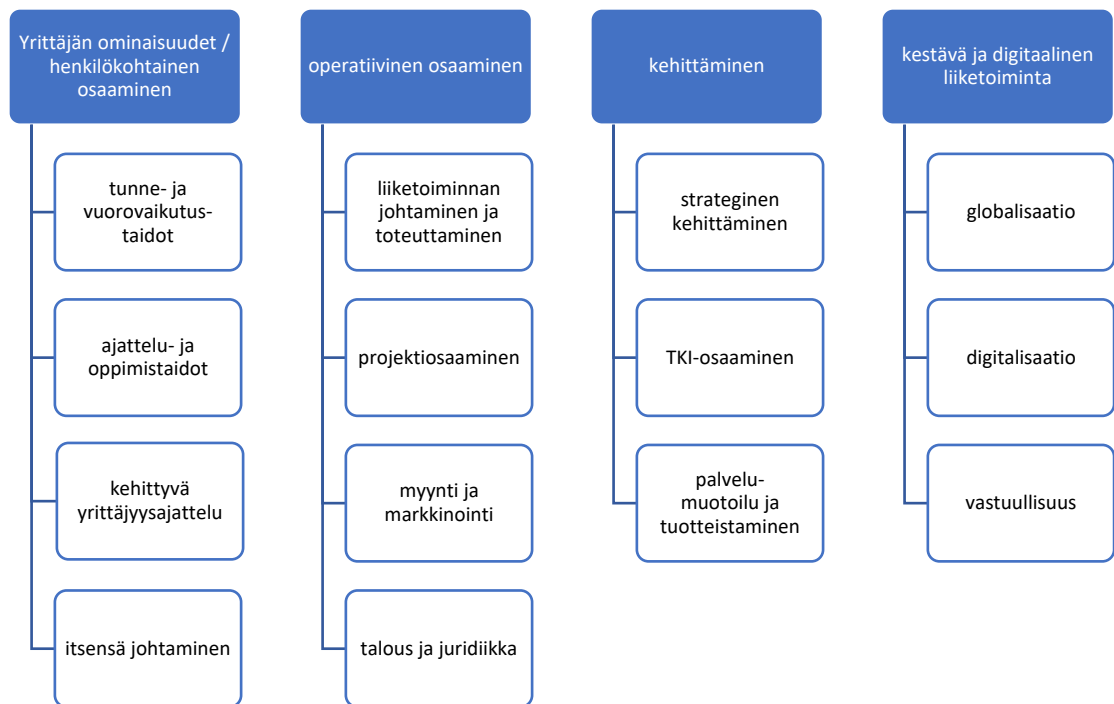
Yrittäjän ominaisuudet / henkilökohtainen osaaminen

tunne- ja vuorovaikutustaidot

ajattelu- ja oppimistaidot

kehittyvä yrittäjyysajattelu

itsensä johtaminen

operatiivinen osaaminen

liiketoiminnan johtaminen ja toteuttaminen

projektiosaaminen

myynti ja markkinointi

talous ja juridiikka

kehittäminen

strateginen kehittäminen

TKI-osaaminen

palvelumuotoilu ja tuotteistaminen

kestävä ja digitaalinen liiketoiminta

globalisaatio

digitalisaatio

vastuullisuus